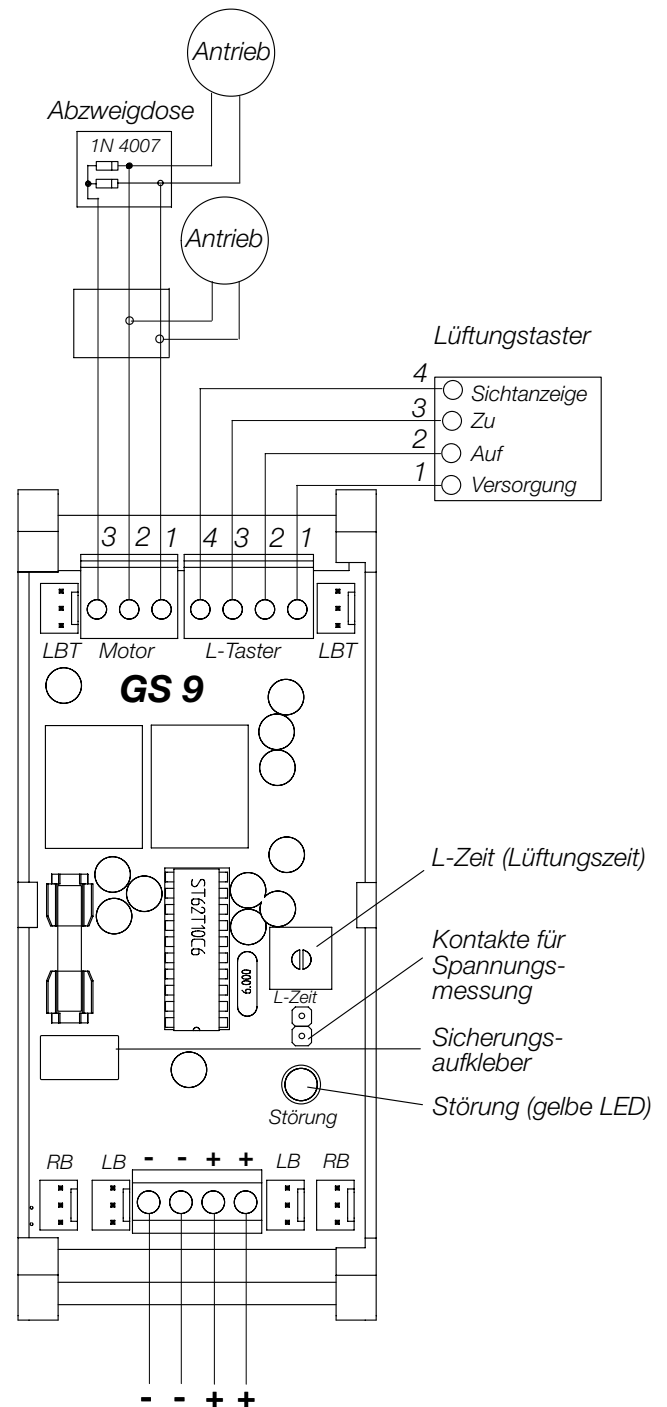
Antrieb

Abzweigdose

1N 4007

Antrieb

Lüftungstaster

4 Sichtanzeige
3 Zu
2 Auf
1 Versorgung

3 2 1 4 3 2 1

LBT Motor L-Taster LBT

GS 9

ST62T10C6

6.000

L-Zeit

L-Zeit (Lüftungszeit)

Kontakte für Spannungsmessung

Sicherungsaufkleber

Störung

Störung (gelbe LED)

RB LB - - + + LB RB

- - + +